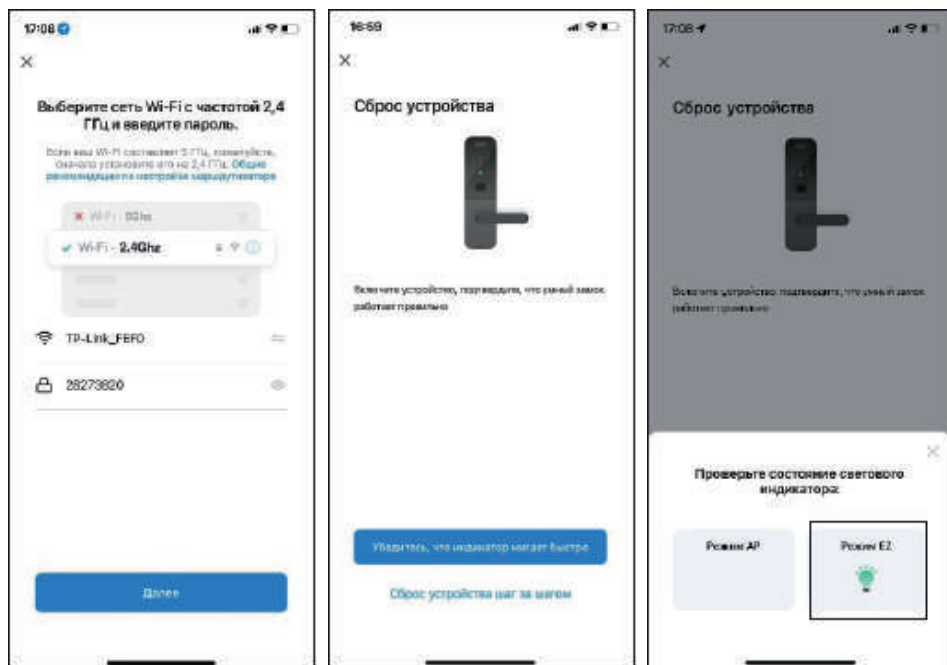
17:08

×

Выберите сеть Wi-Fi с частотой 2,4 ГГц и введите пароль.

Если ваш Wi-Fi составляет 5 ГГц, пожалуйста, сначала установите его на 2,4 ГГц. Общие рекомендации по настройке маршрутизатора

Wi-Fi - 5Ghz

Wi-Fi - 2.4Ghz

TP-Link_FEFO

28273820

Далее

16:59

×

Сброс устройства

Включите устройство, подтвердите, что умный замок работает правильно

Убедитесь, что индикатор мигает быстро

Сброс устройства шаг за шагом

17:08

×

Сброс устройства

Включите устройство, подтвердите, что умный замок работает правильно

×

Проверьте состояние светового индикатора:

Режим AP

Режим EZ